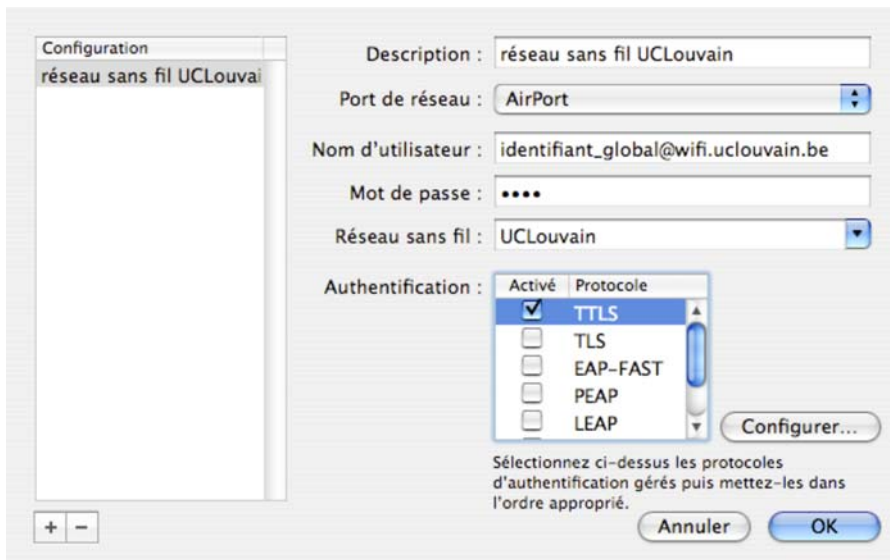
Configuration
réseau sans fil UCLouvai

Description : réseau sans fil UCLouvain

Port de réseau : AirPort

Nom d'utilisateur : identifiant_global@wifi.uclouvain.be

Mot de passe : ••••

Réseau sans fil : UCLouvain

Authentification :

| Activé | Protocole |
|---|---|
| ☑ | TTLS |
| ☐ | TLS |
| ☐ | EAP-FAST |
| ☐ | PEAP |
| ☐ | LEAP |

Configurer...

Sélectionnez ci-dessus les protocoles d'authentification gérés puis mettez-les dans l'ordre approprié.

+ −

Annuler OK